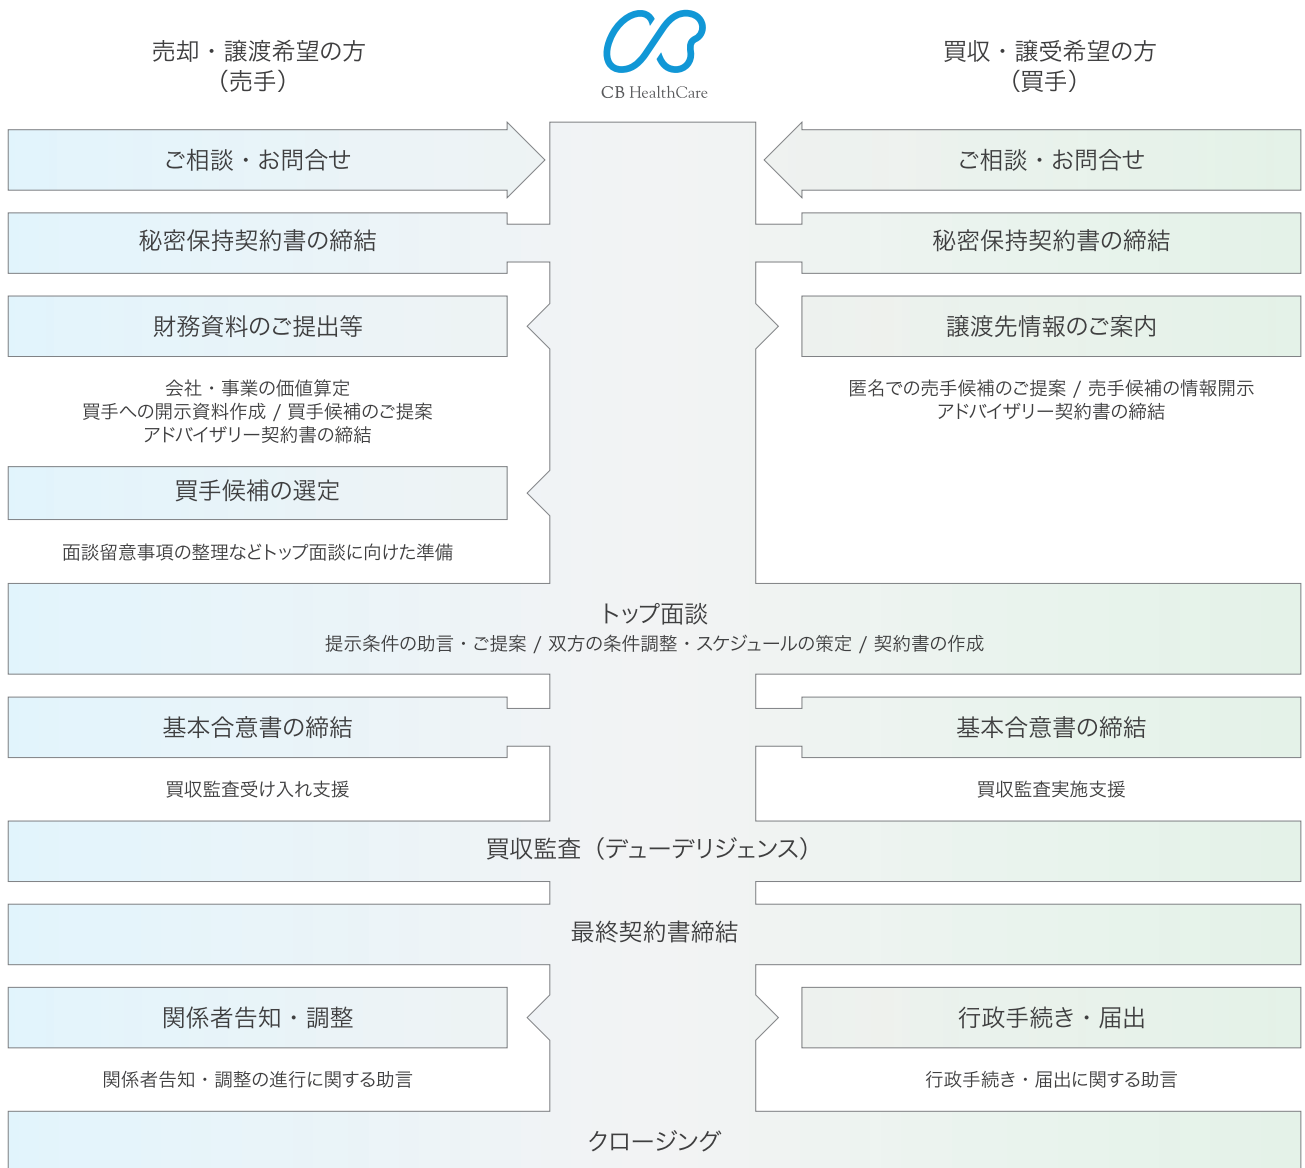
売却・譲渡希望の方
（売手）

CB HealthCare

買収・譲受希望の方
（買手）

ご相談・お問合せ

ご相談・お問合せ

秘密保持契約書の締結

秘密保持契約書の締結

財務資料のご提出等

会社・事業の価値算定
買手への開示資料作成 / 買手候補のご提案
アドバイザリー契約書の締結

譲渡先情報のご案内

匿名での売手候補のご提案 / 売手候補の情報開示
アドバイザリー契約書の締結

買手候補の選定

面談留意事項の整理などトップ面談に向けた準備

トップ面談
提示条件の助言・ご提案 / 双方の条件調整・スケジュールの策定 / 契約書の作成

基本合意書の締結

買収監査受け入れ支援

基本合意書の締結

買収監査実施支援

買収監査（デューデリジェンス）

最終契約書締結

関係者告知・調整

関係者告知・調整の進行に関する助言

行政手続き・届出

行政手続き・届出に関する助言

クロージング